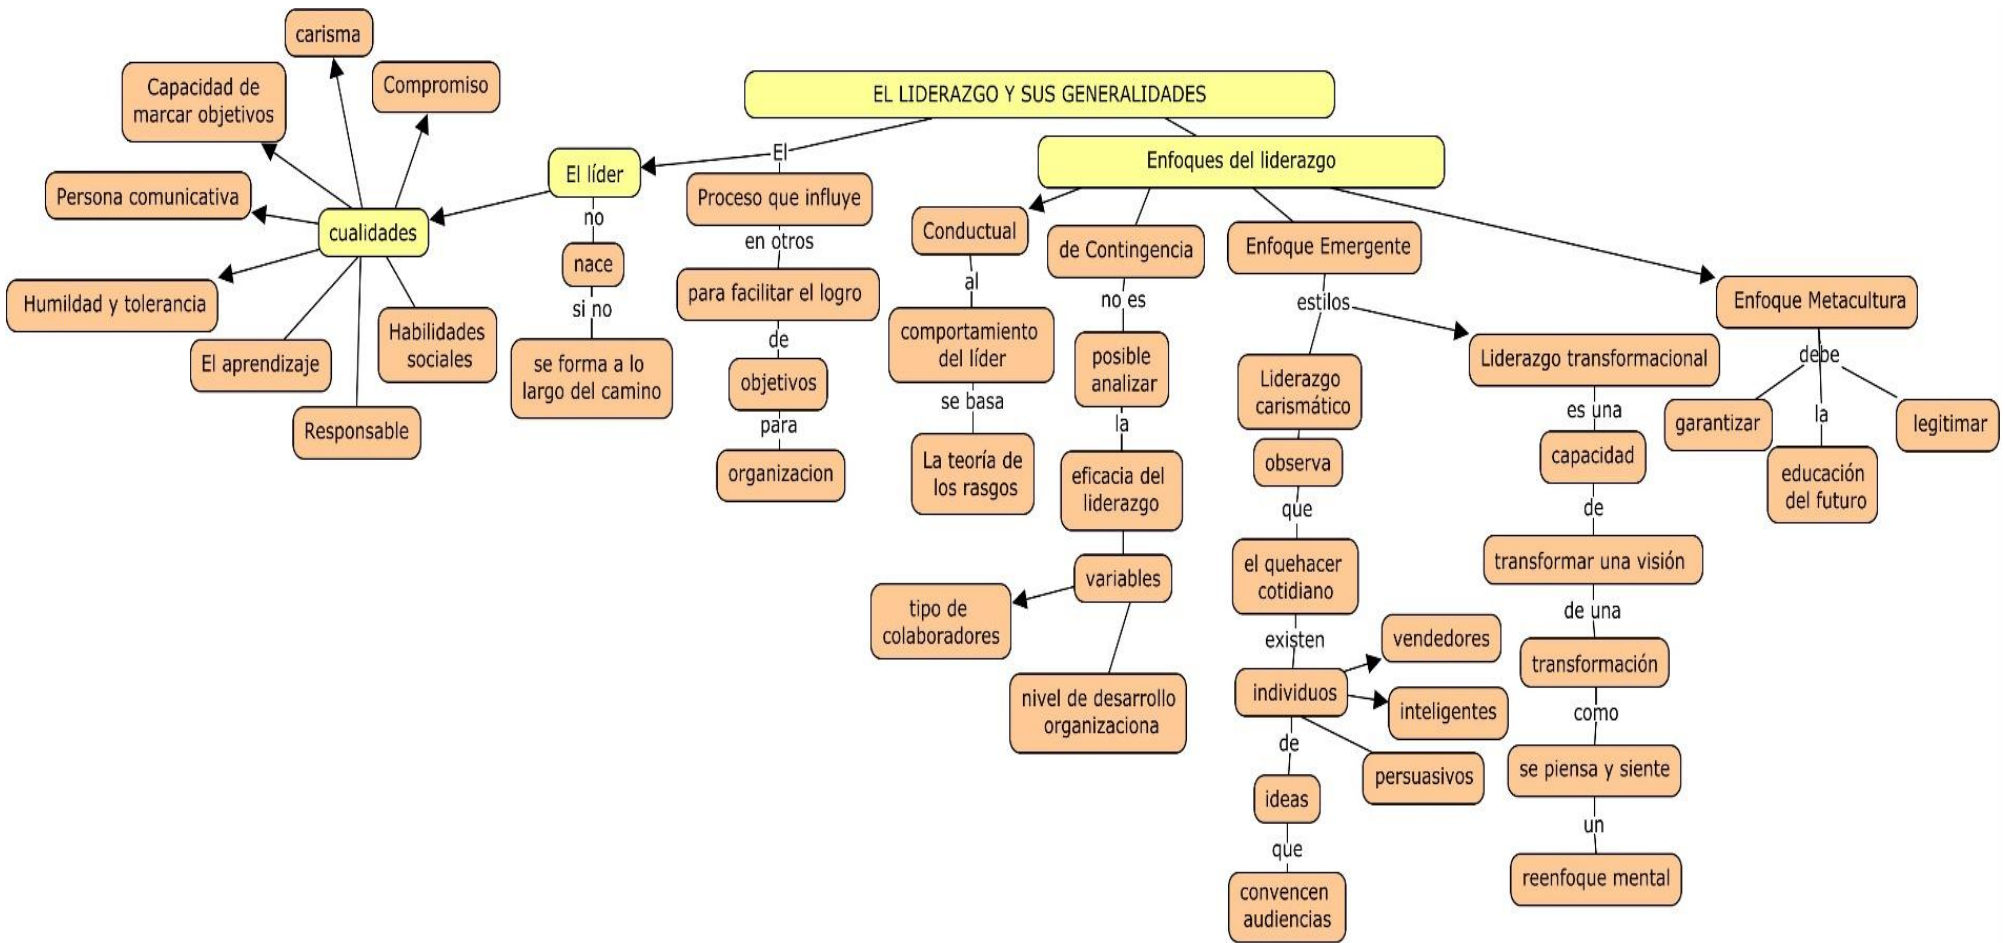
EL LIDERAZGO Y SUS GENERALIDADES

El

El líder

cualidades

carisma

Capacidad de marcar objetivos

Compromiso

Persona comunicativa

Humildad y tolerancia

El aprendizaje

Responsable

Habilidades sociales

no

nace

si no

se forma a lo largo del camino

Proceso que influye

en otros

para facilitar el logro

de

objetivos

para

organizacion

Enfoques del liderazgo

Conductual

al

comportamiento del líder

se basa

La teoría de los rasgos

de Contingencia

no es

posible analizar

la

eficacia del liderazgo

variables

tipo de colaboradores

nivel de desarrollo organizaciona

Enfoque Emergente

estilos

Liderazgo carismático

observa

que

el quehacer cotidiano

existen

individuos

vendedores

inteligentes

persuasivos

de

ideas

que

convencen audiencias

Liderazgo transformacional

es una

capacidad

de

transformar una visión

de una

transformación

como

se piensa y siente

un

reenfoque mental

Enfoque Metacultura

debe

garantizar

la

educación del futuro

legitimar